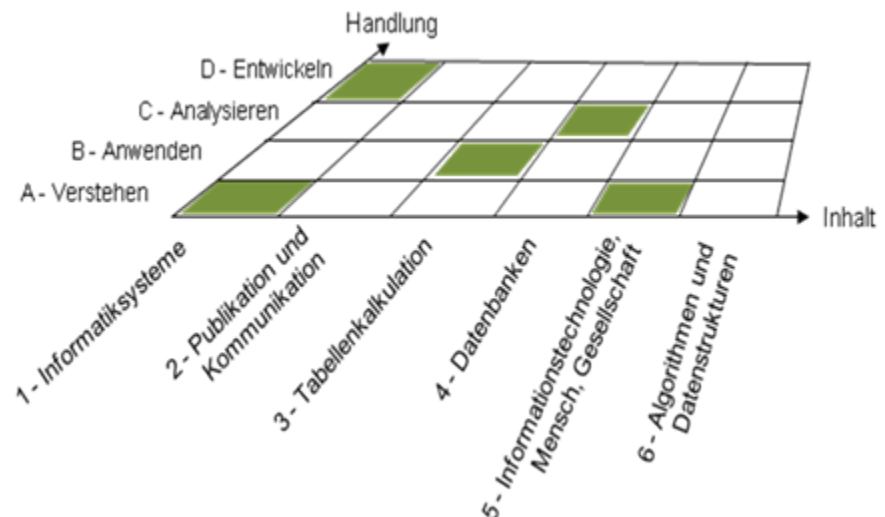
Handlung

D - Entwickeln
C - Analysieren
B - Anwenden
A - Verstehen

Inhalt

1 - Informatiksysteme
2 - Publikation und Kommunikation
3 - Tabellenkalkulation
4 - Datenbanken
5 - Informationstechnologie, Mensch, Gesellschaft
6 - Algorithmen und Datenstrukturen